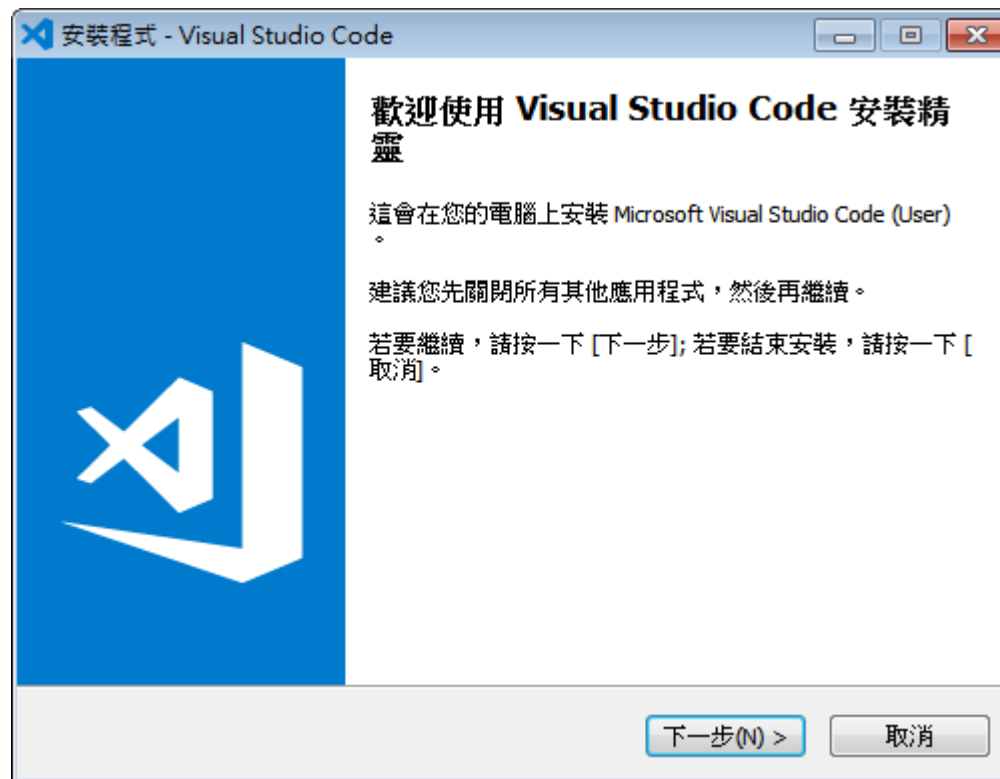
安裝程式 - Visual Studio Code

歡迎使用 Visual Studio Code 安裝精靈

這會在您的電腦上安裝 Microsoft Visual Studio Code (User)。

建議您先關閉所有其他應用程式，然後再繼續。

若要繼續，請按一下 [下一步]; 若要結束安裝，請按一下 [取消]。

下一步(N) >

取消